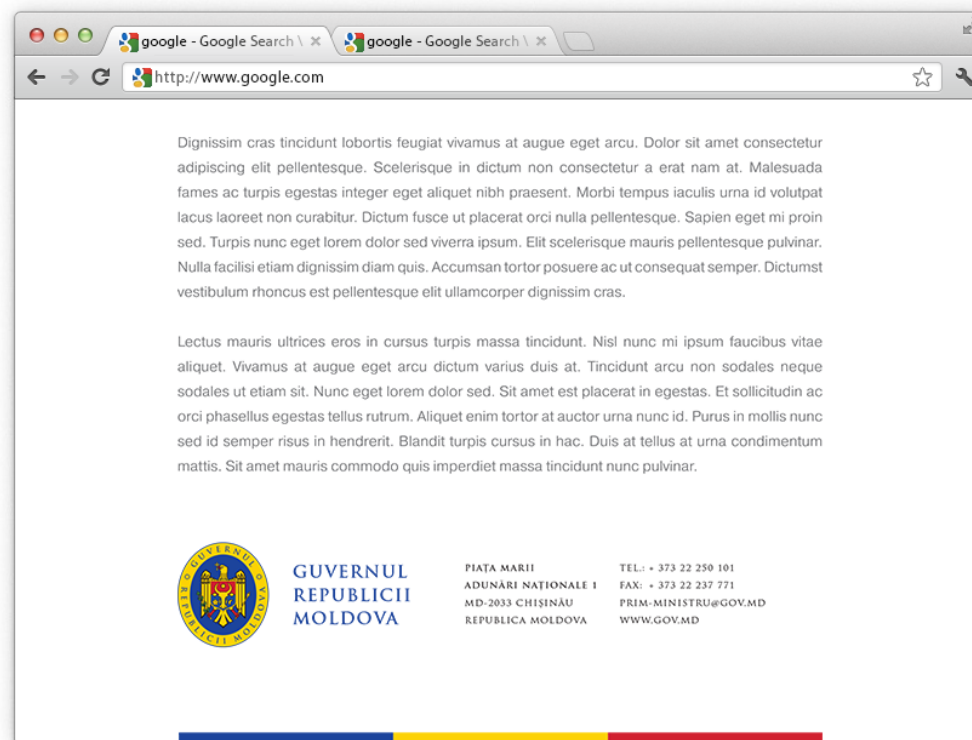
google - Google Search \ ×
google - Google Search \ ×
http://www.google.com

Dignissim cras tincidunt lobortis feugiat vivamus at augue eget arcu. Dolor sit amet consectetur adipiscing elit pellentesque. Scelerisque in dictum non consectetur a erat nam at. Malesuada fames ac turpis egestas integer eget aliquet nibh praesent. Morbi tempus iaculis urna id volutpat lacus laoreet non curabitur. Dictum fusce ut placerat orci nulla pellentesque. Sapien eget mi proin sed. Turpis nunc eget lorem dolor sed viverra ipsum. Elit scelerisque mauris pellentesque pulvinar. Nulla facilisi etiam dignissim diam quis. Accumsan tortor posuere ac ut consequat semper. Dictumst vestibulum rhoncus est pellentesque elit ullamcorper dignissim cras.

Lectus mauris ultrices eros in cursus turpis massa tincidunt. Nisl nunc mi ipsum faucibus vitae aliquet. Vivamus at augue eget arcu dictum varius duis at. Tincidunt arcu non sodales neque sodales ut etiam sit. Nunc eget lorem dolor sed. Sit amet est placerat in egestas. Et sollicitudin ac orci phasellus egestas tellus rutrum. Aliquet enim tortor at auctor urna nunc id. Purus in mollis nunc sed id semper risus in hendrerit. Blandit turpis cursus in hac. Duis at tellus at urna condimentum mattis. Sit amet mauris commodo quis imperdiet massa tincidunt nunc pulvinar.

GUVERNUL REPUBLICII MOLDOVA

GUVERNUL
REPUBLICII
MOLDOVA

PIAȚA MARII
ADUNĂRI NAȚIONALE 1
MD-2033 CHIȘINĂU
REPUBLICA MOLDOVA

TEL.: + 373 22 250 101
FAX: + 373 22 237 771
PRIM-MINISTRU@GOV.MD
WWW.GOV.MD